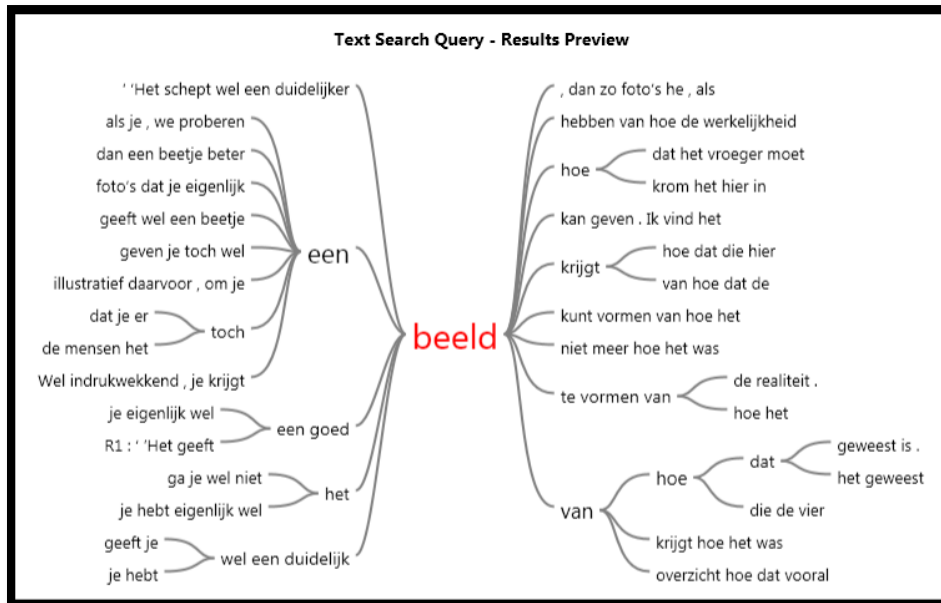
Text Search Query - Results Preview

' 'Het schept wel een duidelijker
als je , we proberen
dan een beetje beter
foto's dat je eigenlijk
geeft wel een beetje
geven je toch wel
illustratief daarvoor , om je
dat je er
de mensen het
toch
Wel indrukwekkend , je krijgt
een
je eigenlijk wel
R1 : ' 'Het geeft
een goed
ga je wel niet
je hebt eigenlijk wel
het
geeft je
je hebt
wel een duidelijk

beeld

, dan zo foto's he , als
hebben van hoe de werkelijkheid
hoe
dat het vroeger moet
krom het hier in
kan geven . Ik vind het
krijgt
hoe dat die hier
van hoe dat de
kunt vormen van hoe het
niet meer hoe het was
te vormen van
de realiteit .
hoe het
van
hoe
dat
geweest is .
het geweest
die de vier
krijgt hoe het was
overzicht hoe dat vooral